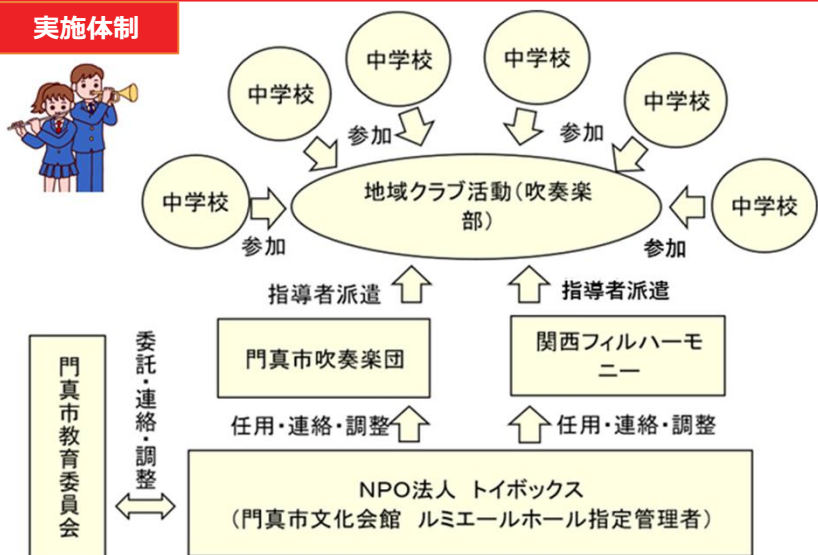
実施体制

中学校

中学校

中学校

中学校

中学校

中学校

参加

参加

参加

参加

地域クラブ活動（吹奏楽部）

指導者派遣

指導者派遣

門真市吹奏楽団

関西フィルハーモニー

門真市教育委員会

委託・連絡・調整

任用・連絡・調整

任用・連絡・調整

NPO法人　トイボックス
（門真市文化会館　ルミエールホール指定管理者）